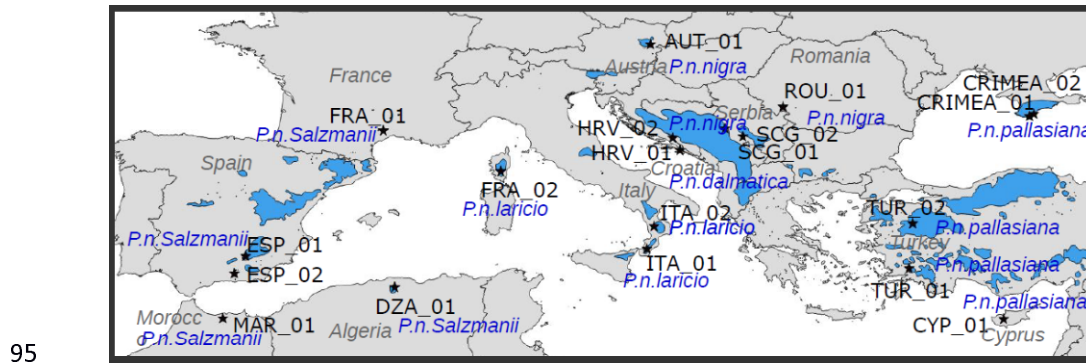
AUT_01
Austria P.n.nigra
Romania
France
ROU_01
CRIMEA_02
CRIMEA_01
P.n.pallasiana
FRA_01
P.n.Salzmanii
Serbia
P.n.nigra
P.n.nigra
HRV_02
SCG_02
HRV_01
SCG_01
Croatia
Spain
P.n.dalmatica
FRA_02
P.n.laricio
Italy
ITA_02
TUR_02
P.n.laricio
P.n.pallasiana
P.n.Salzmanii
ESP_01
Turkey
ESP_02
ITA_01
P.n.pallasiana
P.n.laricio
TUR_01
P.n.pallasiana
DZA_01
Morocco
MAR_01
CYP_01
P.n.Salzmanii
Algeria
P.n.Salzmanii
Cyprus
95